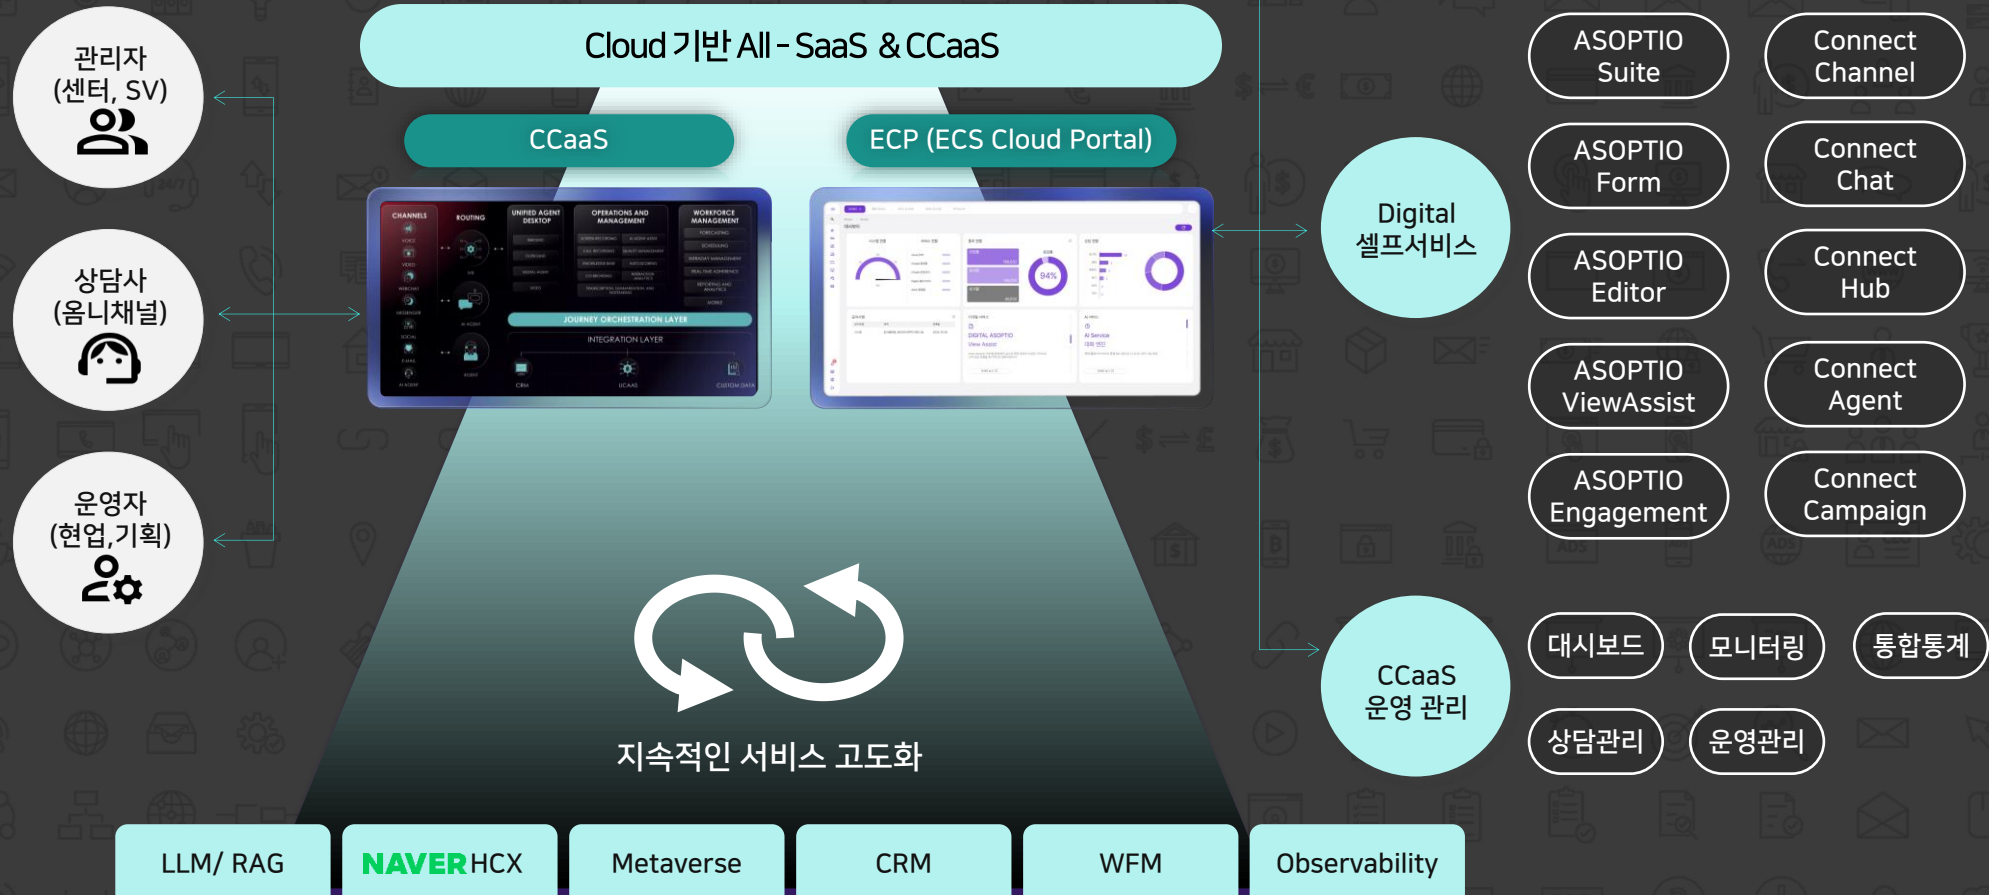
관리자
(센터, SV)

상담사
(옴니채널)

운영자
(현업,기획)

Cloud 기반 All - SaaS & CCaaS

CCaaS

ECP (ECS Cloud Portal)

CHANNELS
ROUTING
UNIFIED AGENT DESKTOP
OPERATIONS AND MANAGEMENT
WORKFORCE MANAGEMENT
JOURNEY ORCHESTRATION LAYER
INTEGRATION LAYER
CRM
UCAAS
CUSTOM DATA

94%

DIGITAL ASOPTIO

지속적인 서비스 고도화

Digital
셀프서비스

CCaaS
운영 관리

ASOPTIO Suite

Connect Channel

ASOPTIO Form

Connect Chat

ASOPTIO Editor

Connect Hub

ASOPTIO ViewAssist

Connect Agent

ASOPTIO Engagement

Connect Campaign

대시보드

모니터링

통합통계

상담관리

운영관리

LLM/ RAG

NAVER HCX

Metaverse

CRM

WFM

Observability